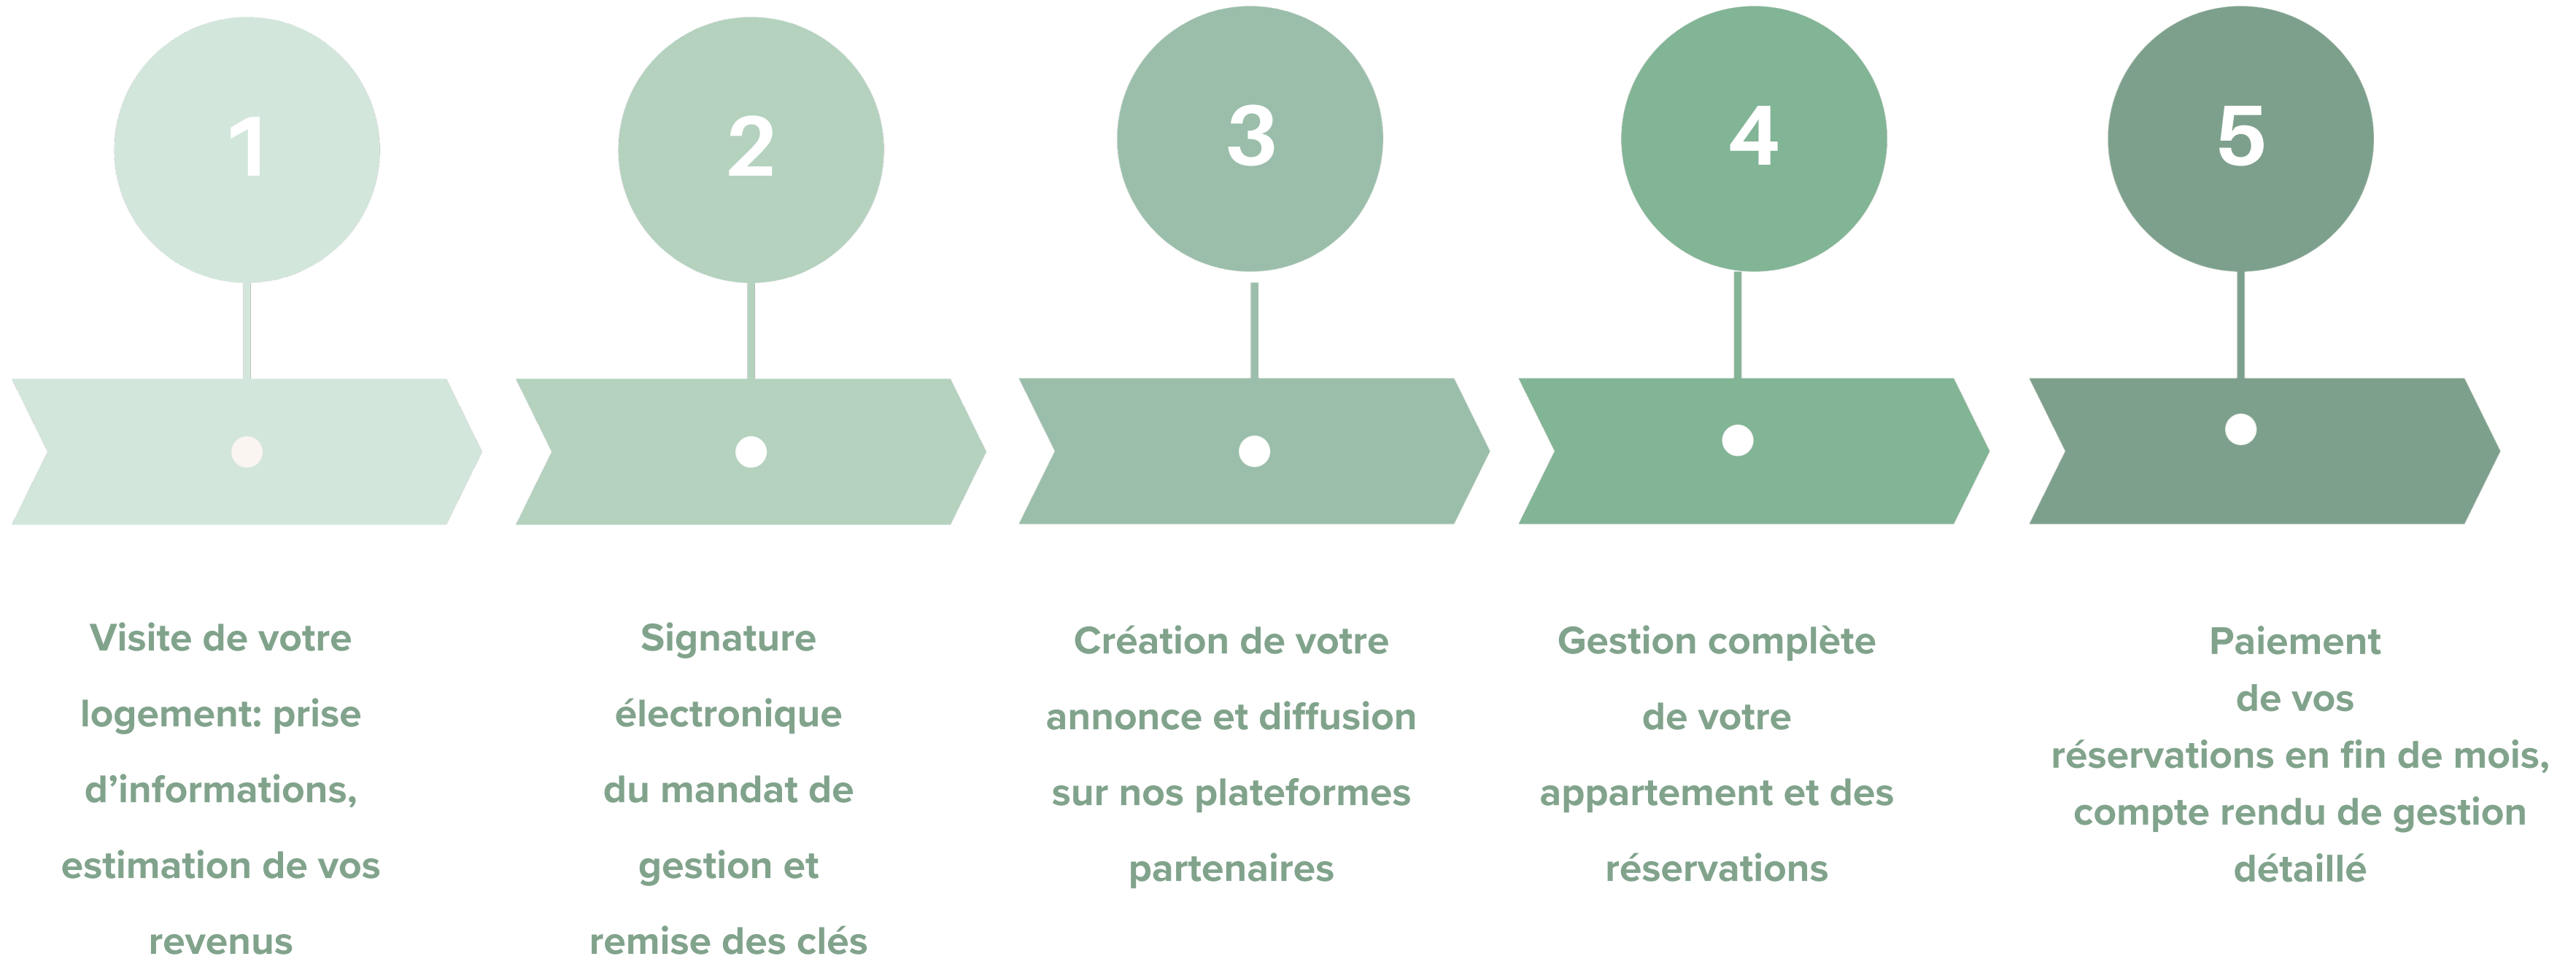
1

2

3

4

5

Visite de votre logement: prise d’informations, estimation de vos revenus

Signature électronique du mandat de gestion et remise des clés

Création de votre annonce et diffusion sur nos plateformes partenaires

Gestion complète de votre appartement et des réservations

Paiement de vos réservations en fin de mois, compte rendu de gestion détaillé